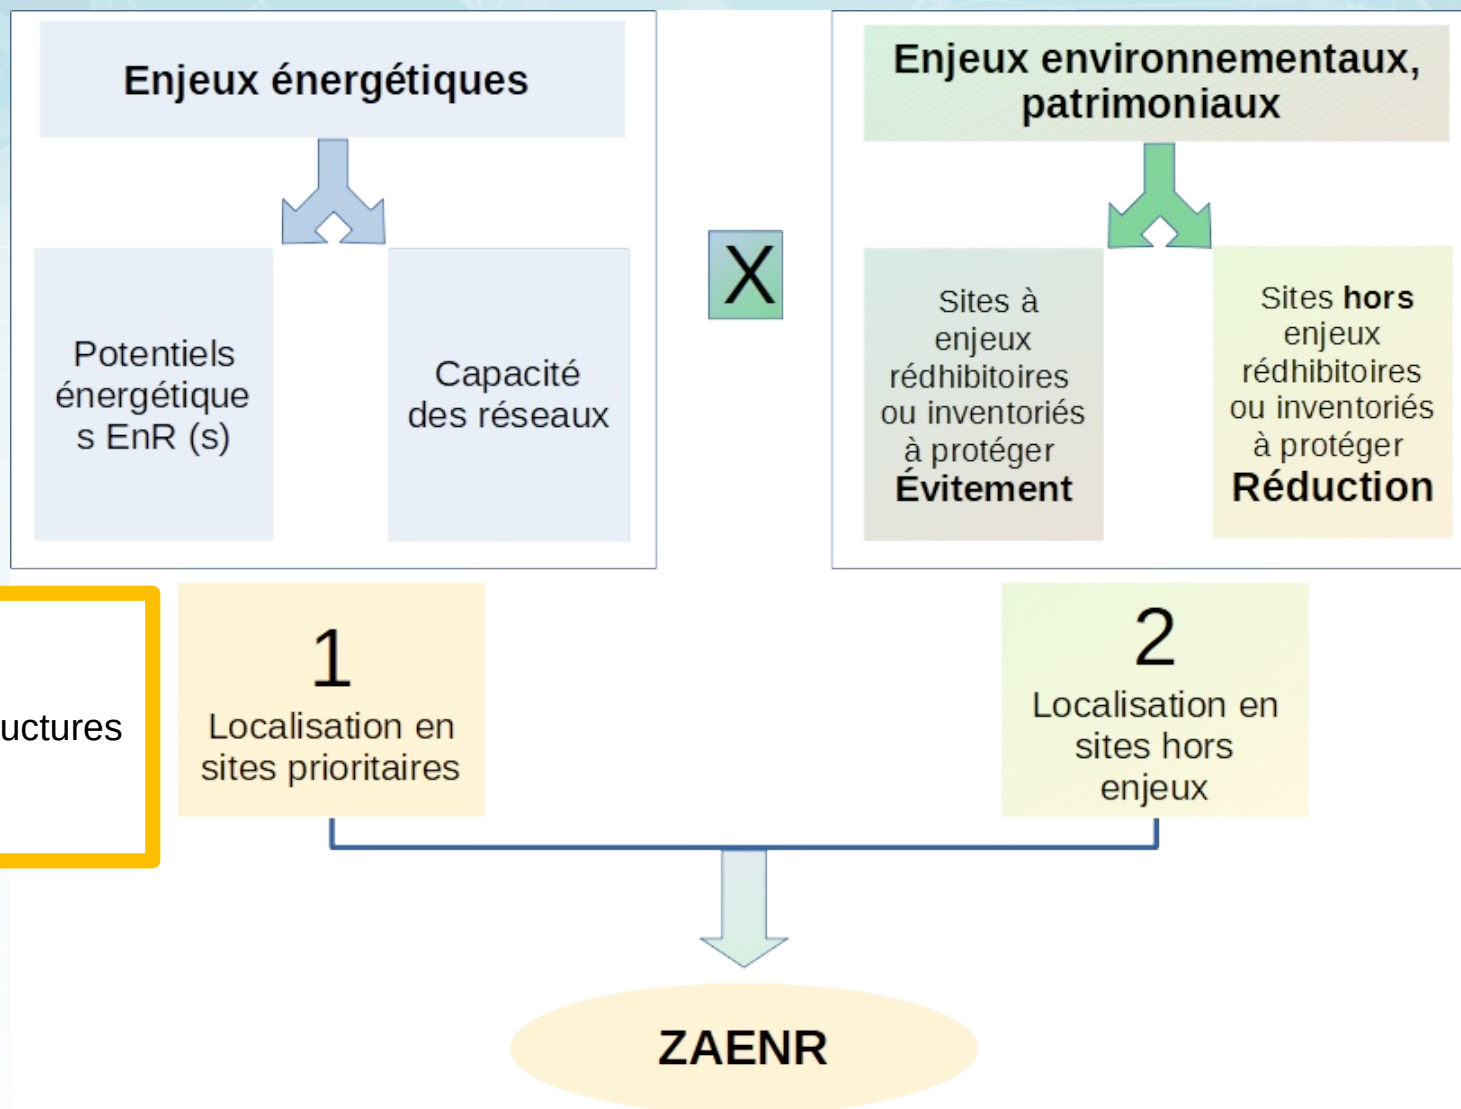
Enjeux énergétiques

Potentiels énergétique s EnR (s)

Capacité des réseaux

X

Enjeux environnementaux, patrimoniaux

Sites à enjeux rédhibitoires ou inventoriés à protéger Évitement

Sites hors enjeux rédhibitoires ou inventoriés à protéger Réduction

uctures

1
Localisation en sites prioritaires

2
Localisation en sites hors enjeux

ZAENR